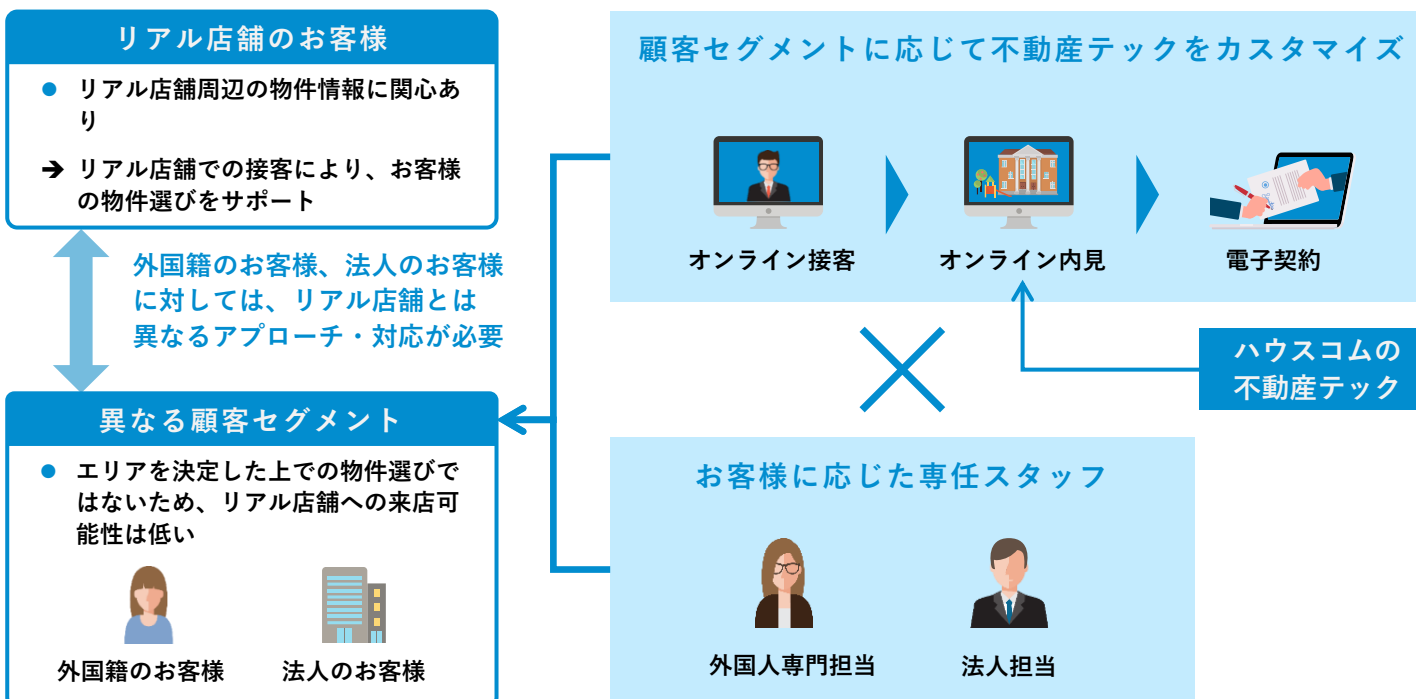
リアル店舗のお客様

● リアル店舗周辺の物件情報に関心あり

➔ リアル店舗での接客により、お客様の物件選びをサポート

外国籍のお客様、法人のお客様に対しては、リアル店舗とは異なるアプローチ・対応が必要

異なる顧客セグメント

● エリアを決定した上での物件選びではないため、リアル店舗への来店可能性は低い

外国籍のお客様

法人のお客様

顧客セグメントに応じて不動産テックをカスタマイズ

オンライン接客

オンライン内見

電子契約

ハウスコムの不動産テック

お客様に応じた専任スタッフ

外国人専門担当

法人担当